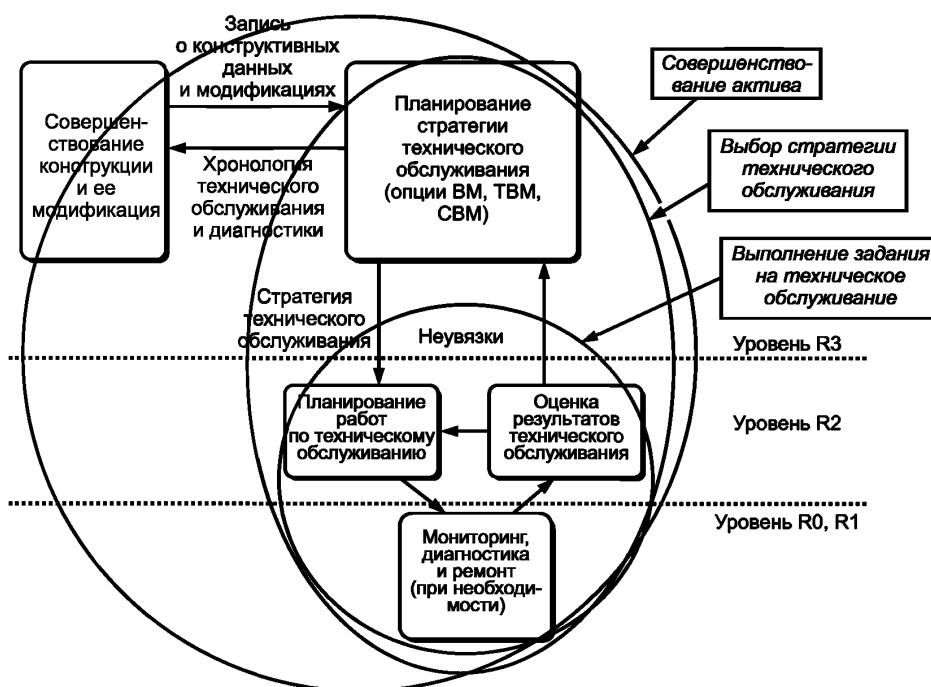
Запись о конструктивных данных и модификациях

Совершенствование конструкции и ее модификация

Хронология технического обслуживания и диагностики

Планирование стратегии технического обслуживания (опции BM, TBM, CBM)

Совершенствование актива

Выбор стратегии технического обслуживания

Выполнение задания на техническое обслуживание

Стратегия технического обслуживания

Неувязки

Уровень R3

Планирование работ по техническому обслуживанию

Оценка результатов технического обслуживания

Уровень R2

Уровень R0, R1

Мониторинг, диагностика и ремонт (при необходимости)